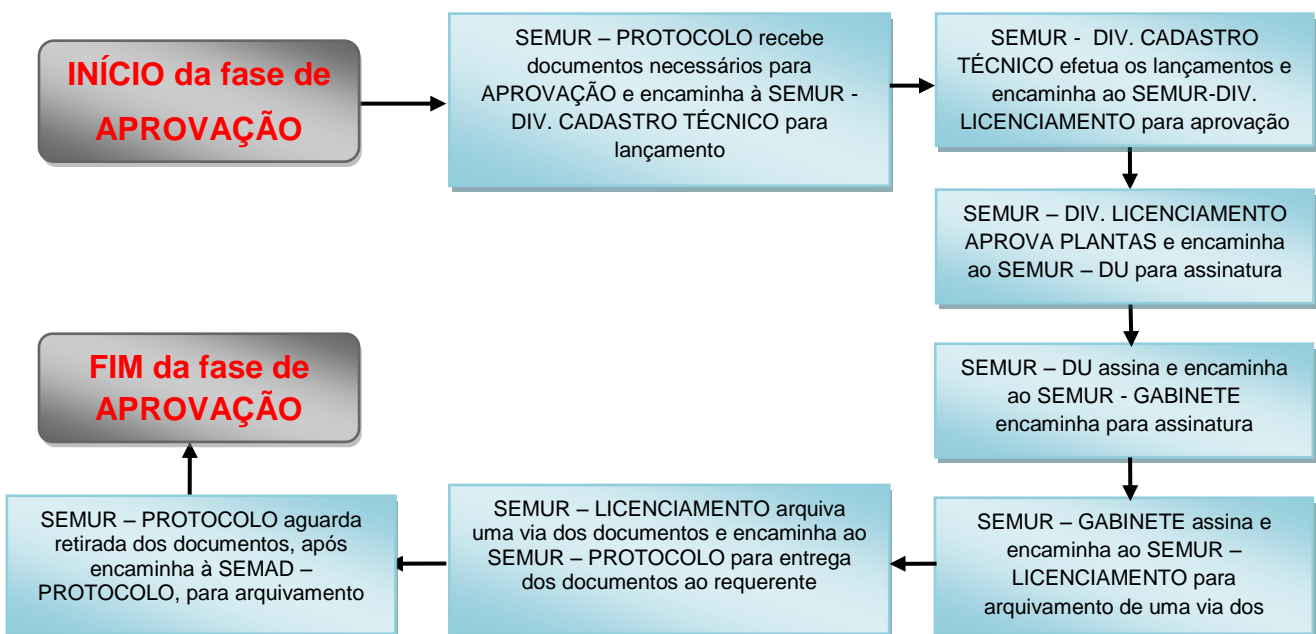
INÍCIO da fase de APROVAÇÃO

SEMUR – PROTOCOLO recebe documentos necessários para APROVAÇÃO e encaminha à SEMUR - DIV. CADASTRO TÉCNICO para lançamento

SEMUR - DIV. CADASTRO TÉCNICO efetua os lançamentos e encaminha ao SEMUR-DIV. LICENCIAMENTO para aprovação

SEMUR – DIV. LICENCIAMENTO APROVA PLANTAS e encaminha ao SEMUR – DU para assinatura

SEMUR – DU assina e encaminha ao SEMUR - GABINETE encaminha para assinatura

SEMUR – GABINETE assina e encaminha ao SEMUR – LICENCIAMENTO para arquivamento de uma via dos

SEMUR – LICENCIAMENTO arquiva uma via dos documentos e encaminha ao SEMUR – PROTOCOLO para entrega dos documentos ao requerente

SEMUR – PROTOCOLO aguarda retirada dos documentos, após encaminha à SEMAD – PROTOCOLO, para arquivamento

FIM da fase de APROVAÇÃO